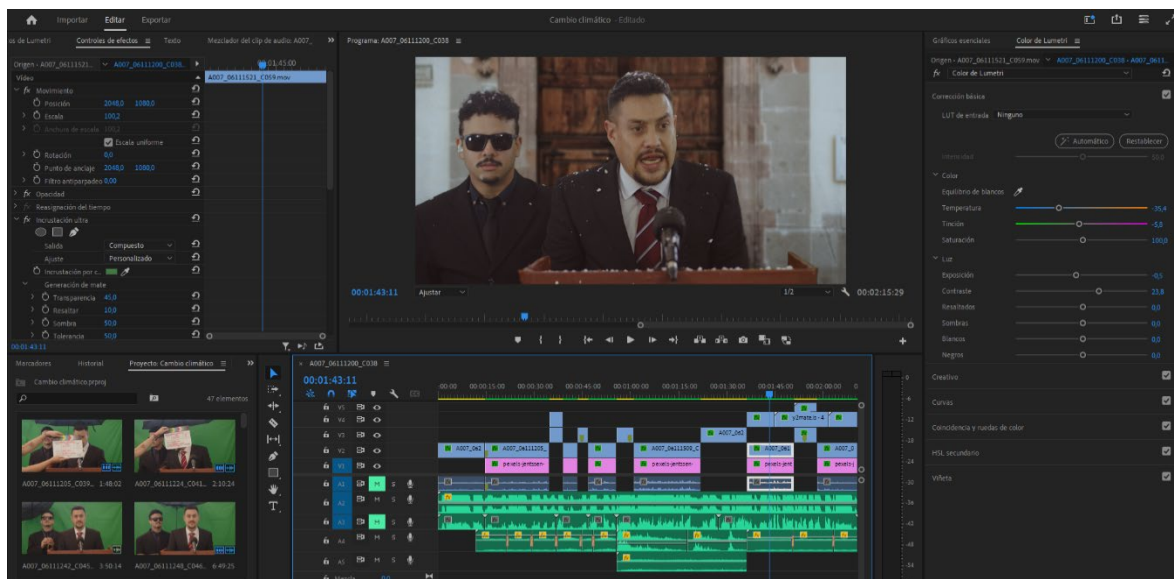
Importar Editar Exportar

Cambio climático - Editado

os de Lumetri Controles de efectos ≡ Texto Mezclador del clip de audio: A007_ » Programa: A007_06111200_C038 ≡

Origen - A007_06111521... ▸ A007_06111200_C038... ▸ 01:45:00
Vídeo A007_06111521_C059.mov
fx Movimiento
Posición 2048,0 1080,0
Escala 100,2
Anchura de escala 100,2
Escala uniforme
Rotación 0,0
Punto de anclaje 2048,0 1080,0
Filtro antiparpadeo 0,00
fx Opacidad
Reasignación del tiempo
fx Incrustación ultra
Salida Compuesto
Ajuste Personalizado
Incrustación por c...
Generación de mate
Transparencia 45,0
Resaltar 10,0
Sombra 50,0
Tolerancia 50,0
00:01:43:11

00:01:43:11 Ajustar 1/2 00:02:15:29

Gráficos esenciales Color de Lumetri ≡
Origen - A007_06111521_C059.mov ▸ A007_06111200_C038 - A007_0611...
fx Color de Lumetri
Corrección básica
LUT de entrada Ninguno
Automático Restablecer
Intensidad 10,0
Color
Equilibrio de blancos
Temperatura -35,4
Tinción -5,8
Saturación 100,0
Luz
Exposición -0,5
Contraste 23,8
Resaltados 0,0
Sombras 0,0
Blancos 0,0
Negros 0,0
Creativo
Curvas
Coincidencia y ruedas de color
HSL secundario
Viñeta

Marcadores Historial Proyecto: Cambio climático ≡ »
Cambio climático.prproj
47 elementos
A007_06111205_C039... 1:48:02 A007_06111224_C041... 2:10:24
A007_06111242_C045... 3:50:14 A007_06111248_C046... 6:49:25

A007_06111200_C038 ≡
00:01:43:11
:00:00 00:00:15:00 00:00:30:00 00:00:45:00 00:01:00:00 00:01:15:00 00:01:30:00 00:01:45:00 00:02:00:00
V5 V4 V3 V2 V1 A1 A2 A3 A4 A5
A007_062 A007_06111205_ A007_06111205_C A007_062 A007_062 A007_0
pexels-jenfsen pexels-jentssen pexels-jent pexels-j
v2mate.cc - 4
M S
Maestro 0,0